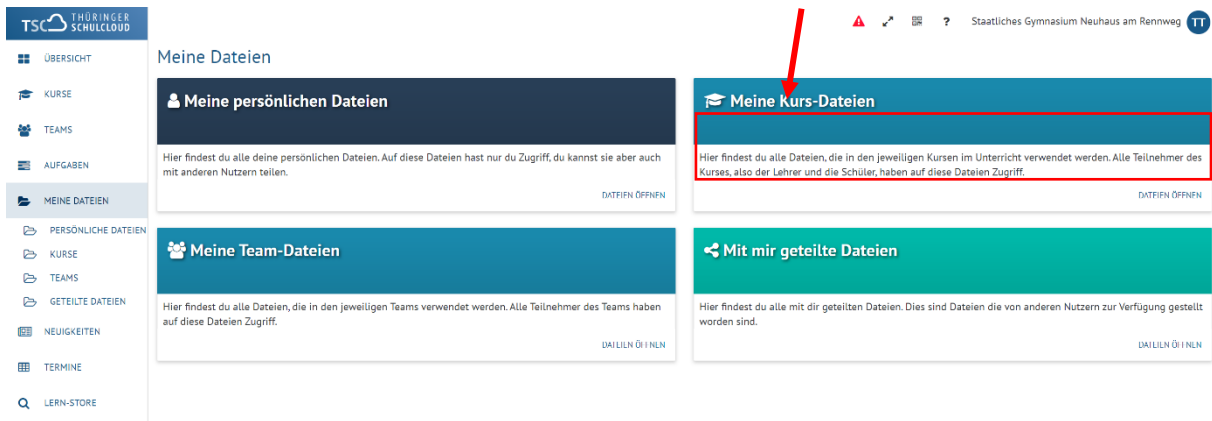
TSC THÜRINGER SCHULCLOUD

ÜBERSICHT
KURSE
TEAMS
AUFGABEN
MEINE DATEIEN
PERSÖNLICHE DATEIEN
KURSE
TEAMS
GETEILTE DATEIEN
NEUIGKEITEN
TERMINE
LERN-STORE

? Staatliches Gymnasium Neuhaus am Rennweg TT

Meine Dateien

Meine persönlichen Dateien

Hier findest du alle deine persönlichen Dateien. Auf diese Dateien hast nur du Zugriff, du kannst sie aber auch mit anderen Nutzern teilen.

DATEIEN ÖFFNEN

Meine Kurs-Dateien

Hier findest du alle Dateien, die in den jeweiligen Kursen im Unterricht verwendet werden. Alle Teilnehmer des Kurses, also der Lehrer und die Schüler, haben auf diese Dateien Zugriff.

DATEIEN ÖFFNEN

Meine Team-Dateien

Hier findest du alle Dateien, die in den jeweiligen Teams verwendet werden. Alle Teilnehmer des Teams haben auf diese Dateien Zugriff.

DATEIEN ÖFFNEN

Mit mir geteilte Dateien

Hier findest du alle mit dir geteilten Dateien. Dies sind Dateien die von anderen Nutzern zur Verfügung gestellt worden sind.

DATEIEN ÖFFNEN